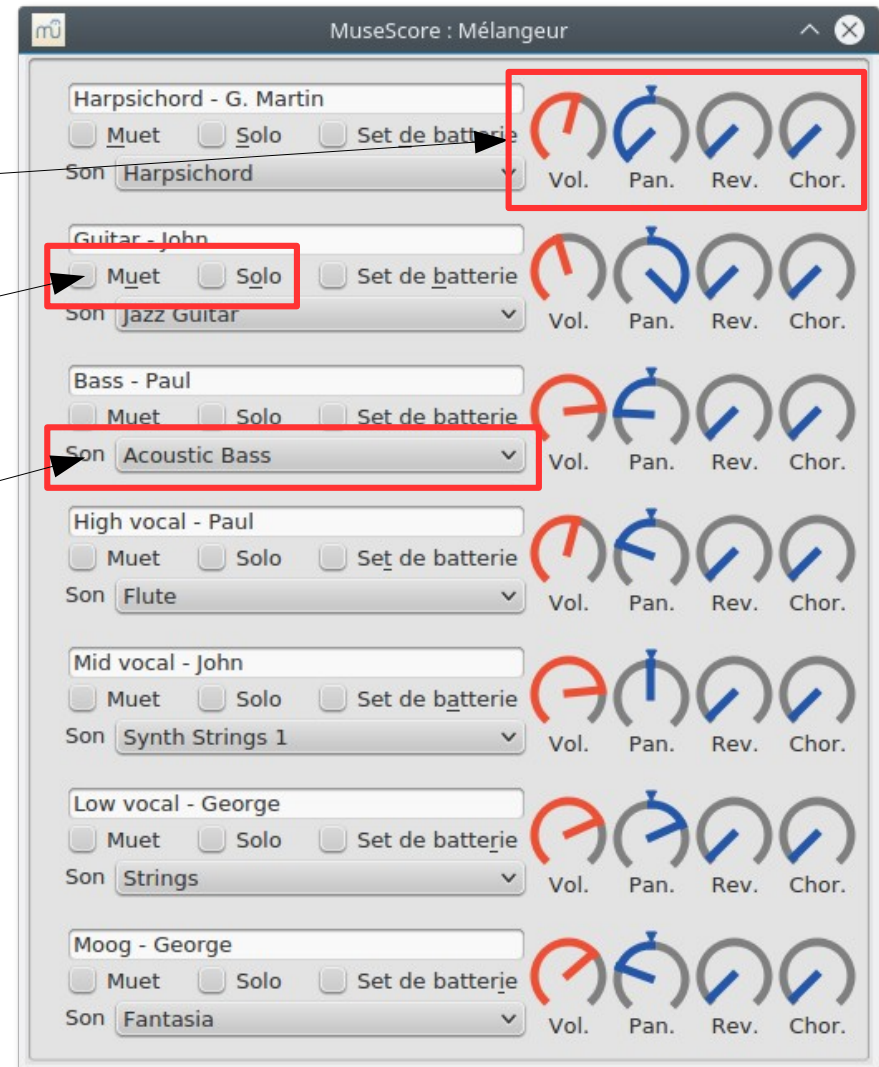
MuseScore : Mélangeur

Harpsichord - G. Martin
Muet Solo Set de batterie
Son Harpsichord
Vol. Pan. Rev. Chor.

Guitar - John
Muet Solo Set de batterie
Son Jazz Guitar
Vol. Pan. Rev. Chor.

Bass - Paul
Muet Solo Set de batterie
Son Acoustic Bass
Vol. Pan. Rev. Chor.

High vocal - Paul
Muet Solo Set de batterie
Son Flute
Vol. Pan. Rev. Chor.

Mid vocal - John
Muet Solo Set de batterie
Son Synth Strings 1
Vol. Pan. Rev. Chor.

Low vocal - George
Muet Solo Set de batterie
Son Strings
Vol. Pan. Rev. Chor.

Moog - George
Muet Solo Set de batterie
Son Fantasia
Vol. Pan. Rev. Chor.